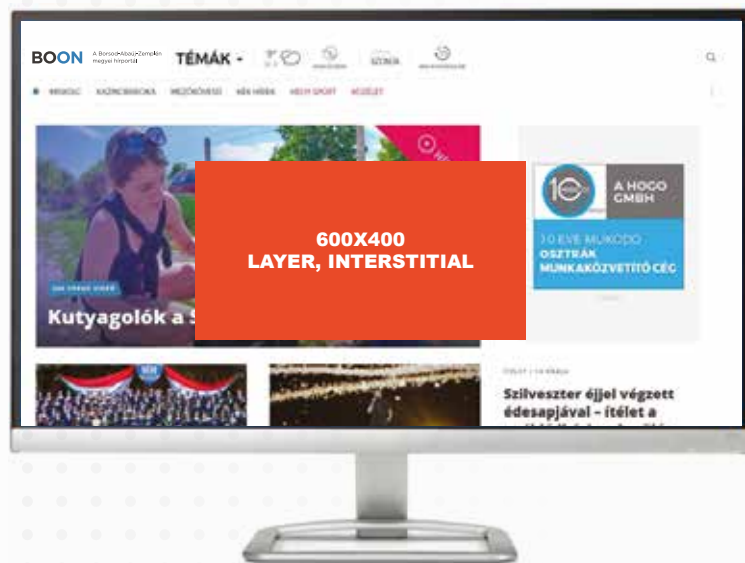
BOON A Borsod-Abaúj-Zemplén megyei hírportál

TÉMÁK

SZÍNEK

MISKOLC KAZINCBARCIKA MEZŐKÖVESD HÁZ HÍREK HELYI SPORT KÖZÉLET

Kutyagolók a S

600X400
LAYER, INTERSTITIAL

A HOGO GMBH

10 ÉVE MŰKÖDŐ OSZTRÁK MUNKAKÖZVETÍTŐ CÉG

Szilveszter éjjel végzett édesapjával – ítélet a